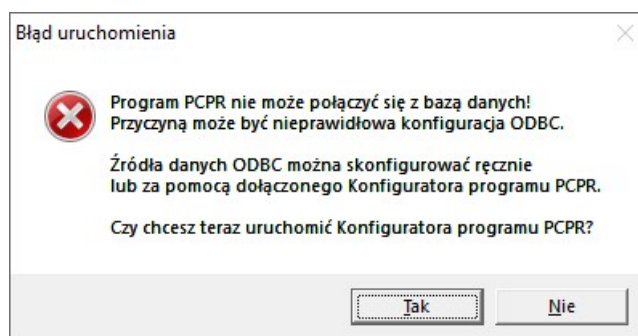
Błąd uruchomienia

Program PCPR nie może połączyć się z bazą danych!
Przyczyną może być nieprawidłowa konfiguracja ODBC.

Źródła danych ODBC można skonfigurować ręcznie lub za pomocą dołączonego Konfiguratora programu PCPR.

Czy chcesz teraz uruchomić Konfiguratora programu PCPR?

Tak Nie